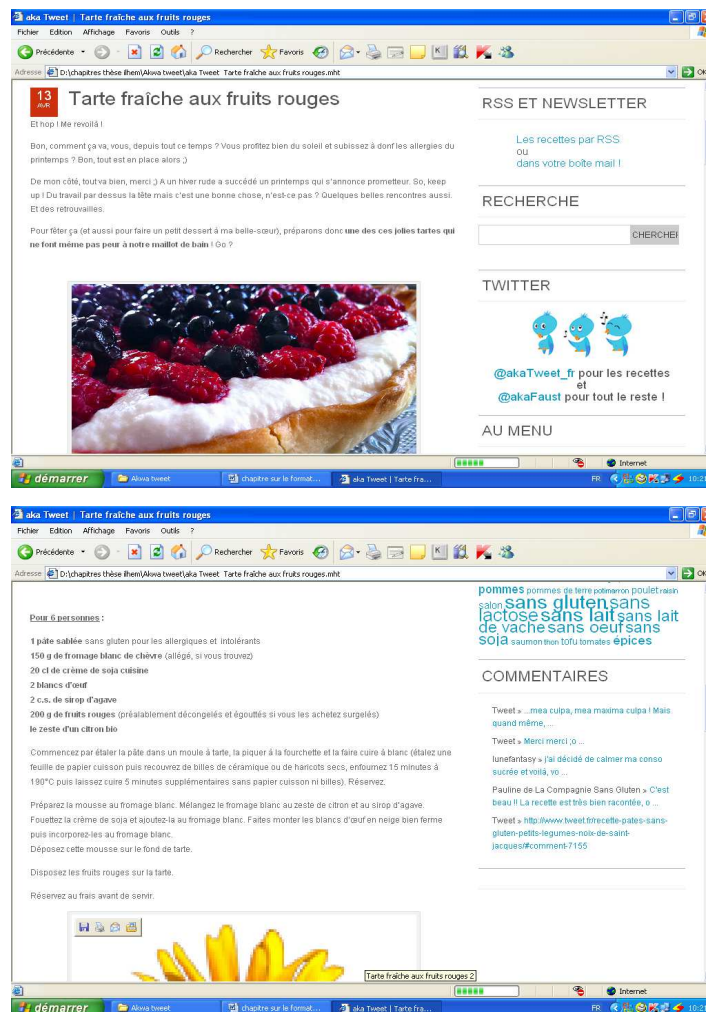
aka Tweet | Tarte fraîche aux fruits rouges

Fichier Edition Affichage Favoris Outils ?

Précédente Rechercher Favoris

Adresse D:\chapitres thèse ilhem\Akwa tweet\aka Tweet Tarte fraîche aux fruits rouges.mht OK

13 AVR

Tarte fraîche aux fruits rouges

Et hop ! Me revoilà !

Bon, comment ça va, vous, depuis tout ce temps ? Vous profitez bien du soleil et subissez à donf les allergies du printemps ? Bon, tout est en place alors ;)

De mon côté, tout va bien, merci ;) A un hiver rude a succédé un printemps qui s'annonce prometteur. So, keep up ! Du travail par dessus la tête mais c'est une bonne chose, n'est-ce pas ? Quelques belles rencontres aussi. Et des retrouvailles.

Pour fêter ça (et aussi pour faire un petit dessert à ma belle-sœur), préparons donc une des ces jolies tartes qui ne font même pas peur à notre maillot de bain ! Go ?

RSS ET NEWSLETTER

Les recettes par RSS
ou
dans votre boîte mail !

RECHERCHE

CHERCHER

TWITTER

@akaTweet_fr pour les recettes et @akaFaust pour tout le reste !

AU MENU

Internet

démarrer Akwa tweet chapitre sur le format... aka Tweet | Tarte fra...

FR 10:2

aka Tweet | Tarte fraîche aux fruits rouges

Fichier Edition Affichage Favoris Outils ?

Précédente Rechercher Favoris

Adresse D:\chapitres thèse ilhem\Akwa tweet\aka Tweet Tarte fraîche aux fruits rouges.mht OK

Pour 6 personnes :

1 pâte sablée sans gluten pour les allergiques et intolérants
150 g de fromage blanc de chèvre (allégé, si vous trouvez)
20 cl de crème de soja cuisine
2 blancs d'œuf
2 c.s. de sirop d'agave
200 g de fruits rouges (préalablement décongelés et égouttés si vous les achetez surgelés)
le zeste d'un citron bio

Commencez par étaler la pâte dans un moule à tarte, la piquer à la fourchette et la faire cuire à blanc (étalez une feuille de papier cuisson puis recouvrez de billes de céramique ou de haricots secs, enfournez 15 minutes à 180°C puis laissez cuire 5 minutes supplémentaires sans papier cuisson ni billes). Réservez.

Préparez la mousse au fromage blanc. Mélangez le fromage blanc au zeste de citron et au sirop d'agave. Fouettez la crème de soja et ajoutez-la au fromage blanc. Faites monter les blancs d'œuf en neige bien ferme puis incorporez-les au fromage blanc.
Déposez cette mousse sur le fond de tarte.

Disposez les fruits rouges sur la tarte.

Réservez au frais avant de servir.

Tarte fraîche aux fruits rouges 2

pommes pommes de terre potimarron poulet raisin salon sans gluten sans lactose sans lait sans lait de vache sans oeuf sans soja saumon thon tofu tomates épices

COMMENTAIRES

Tweet » ...mea culpa, mea maxima culpa ! Mais quand même, ...

Tweet » Merci merci ;o ...

lunefantasy » j'ai décidé de calmer ma conso sucrée et voilà, vo ...

Pauline de La Compagnie Sans Gluten » C'est beau !! La recette est très bien racontée, o ...

Tweet » http://www.tweet.fr/recette-pates-sans-gluten-petits-legumes-noix-de-saint-jacques/#comment-7155

Internet

démarrer Akwa tweet chapitre sur le format... aka Tweet | Tarte fra...

FR 10:2